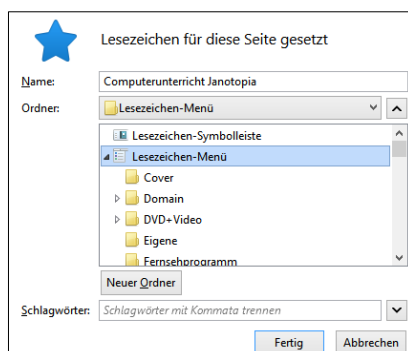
Lesezeichen für diese Seite gesetzt

Name: Computerunterricht Janotopia

Ordner: Lesezeichen-Menü

Lesezeichen-Symbolleiste
Lesezeichen-Menü
Cover
Domain
DVD+Video
Eigene
Fernsehprogramm

Neuer Ordner

Schlagwörter: Schlagwörter mit Kommata trennen

Fertig
Abbrechen